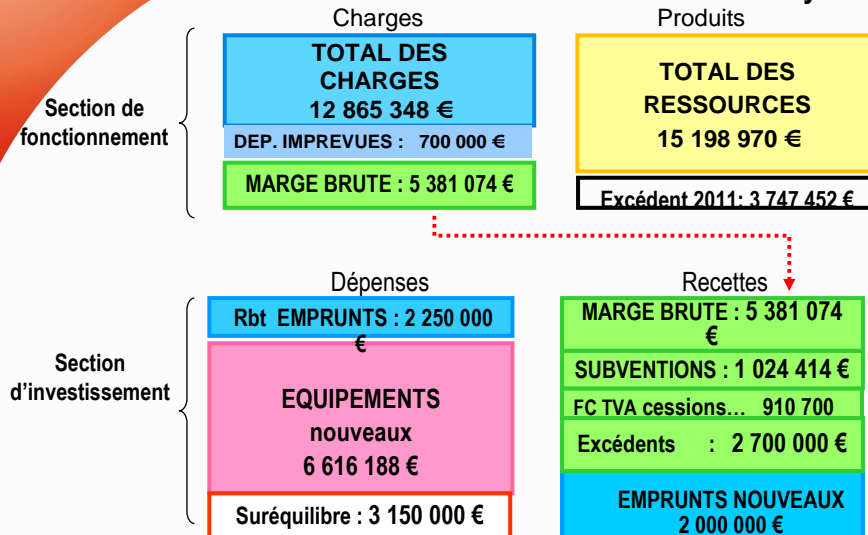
Charges

Produits

Section de fonctionnement

TOTAL DES CHARGES 12 865 348 €

DEP. IMPREVUES : 700 000 €

MARGE BRUTE : 5 381 074 €

TOTAL DES RESSOURCES 15 198 970 €

Excédent 2011: 3 747 452 €

Dépenses

Recettes

Section d'investissement

Rbt EMPRUNTS : 2 250 000 €

EQUIPEMENTS nouveaux 6 616 188 €

Suréquilibre : 3 150 000 €

MARGE BRUTE : 5 381 074 €

SUBVENTIONS : 1 024 414 €

FC TVA cessions… 910 700

Excédents : 2 700 000 €

EMPRUNTS NOUVEAUX 2 000 000 €